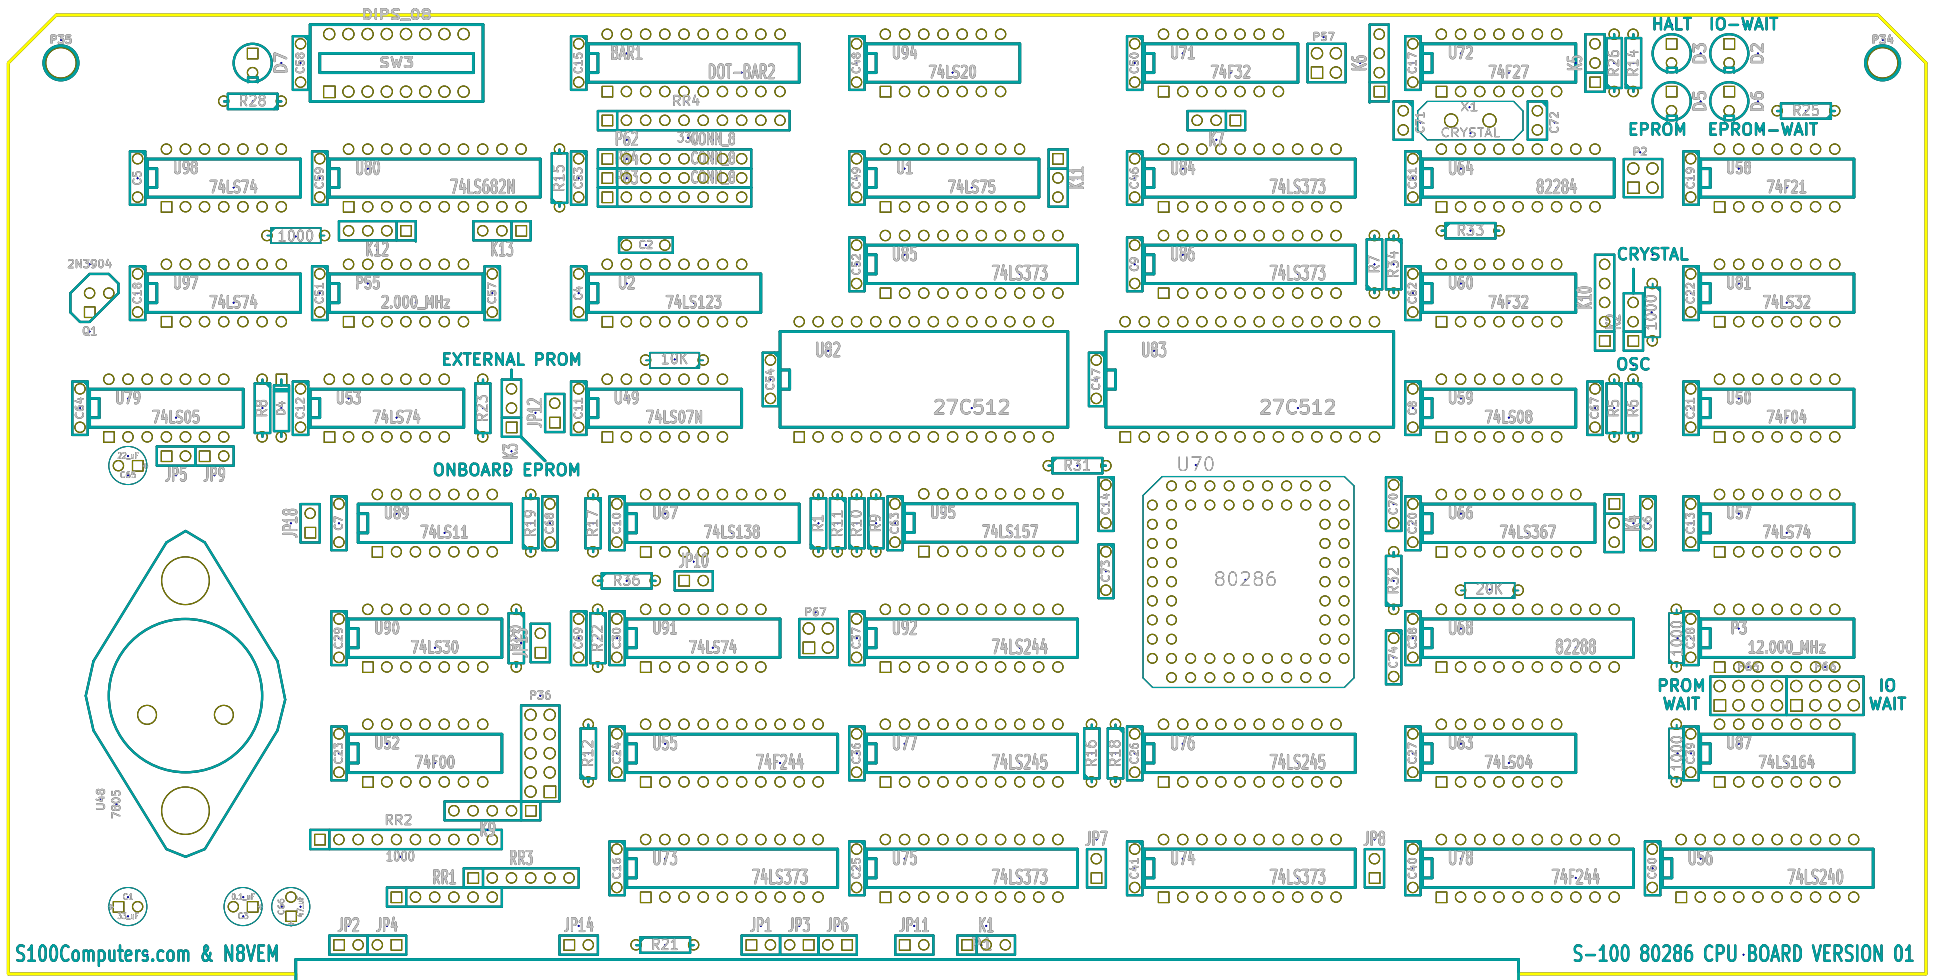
DIPS_08
P35
C58
SW3
D7
R28
C15
BAR1
DOT-BAR2
RR4
C48
U94
74LS20
C50
U71
74F32
P57
K6
C17
U72
74F27
K5
R26
R14
HALT
IO-WAIT
D3
D2
D5
D6
R25
EPROM
EPROM-WAIT
P34
X1
CRYSTAL
C71
C72
K7
P62
33
CONN_8
CONN_8
CONN_8
C5
U98
74LS74
C59
U80
74LS682N
R15
C53
C49
U1
74LS75
K11
C46
U84
74LS373
C61
U64
82284
P2
C19
U58
74F21
1000
K12
K13
C2
R33
2N3904
Q1
C18
U97
74LS74
C51
P55
2.000_MHz
C57
C4
U2
74LS123
C52
U85
74LS373
C9
U86
74LS373
R7
R34
C32
U60
74F32
K10
CRYSTAL
1000
C22
U81
74LS32
EXTERNAL PROM
10K
U82
27C512
U83
27C512
OSC
C64
U79
74LS05
R8
D4
C12
U53
74LS74
R23
JP12
C11
U49
74LS07N
C54
C47
C8
U59
74LS08
C37
R5
R6
C21
U50
74F04
22uF
C65
JP5
JP9
K3
ONBOARD EPROM
R31
U70
JP18
C7
U89
74LS11
R19
C66
R17
C10
U67
74LS138
R1
R11
R10
R9
C63
U95
74LS157
C14
C70
C20
U66
74LS367
K4
C6
C13
U57
74LS74
R36
JP10
C73
80286
R32
20K
C29
U90
74LS30
C69
R22
C30
U91
74LS74
P67
C67
U92
74LS244
C74
C36
U68
82288
1000
C28
P3
12.000_MHz
PROM WAIT
IO WAIT
P36
C23
U52
74F00
R12
C24
U55
74F244
C56
U77
74LS245
R16
R18
C26
U76
74LS245
C27
U63
74LS04
1000
C39
U87
74LS164
U48
7805
RR2
K9
1000
RR3
RR1
C16
U73
74LS373
C25
U75
74LS373
JP7
C41
U74
74LS373
JP8
C40
U78
74F244
C60
U56
74LS240
JP2
JP4
JP14
R21
JP1
JP3
JP6
JP11
K1
S100Computers.com & N8VEM
S-100 80286 CPU BOARD VERSION 01